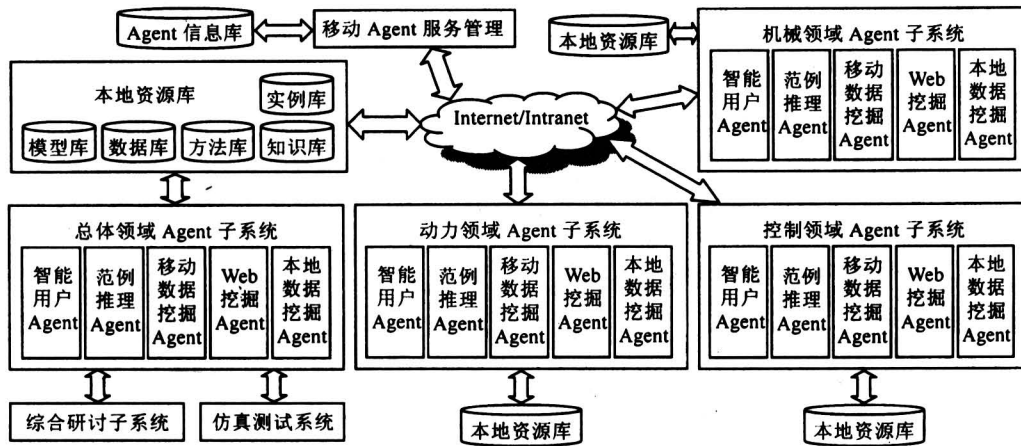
Agent 信息库

移动 Agent 服务管理

本地资源库

机械领域 Agent 子系统

智能用户Agent

范例推理Agent

移动数据挖掘Agent

Web挖掘Agent

本地数据挖掘Agent

本地资源库

实例库

模型库

数据库

方法库

知识库

Internet/Intranet

总体领域 Agent 子系统

智能用户Agent

范例推理Agent

移动数据挖掘Agent

Web挖掘Agent

本地数据挖掘Agent

动力领域 Agent 子系统

智能用户Agent

范例推理Agent

移动数据挖掘Agent

Web挖掘Agent

本地数据挖掘Agent

控制领域 Agent 子系统

智能用户Agent

范例推理Agent

移动数据挖掘Agent

Web挖掘Agent

本地数据挖掘Agent

综合研讨子系统

仿真测试系统

本地资源库

本地资源库